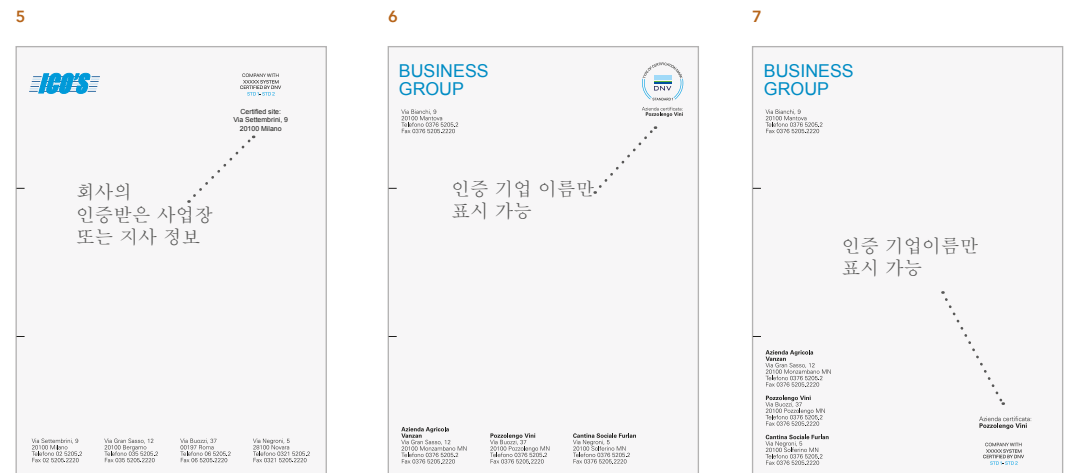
5

ICO'S

COMPANY WITH
XXXXX SYSTEM
CERTIFIED BY DNV
STD • STD 2

Certified site:
Via Settembrini, 9
20100 Milano

회사의
인증받은 사업장
또는 지사 정보

Via Settembrini, 9
20100 Milano
Telefono 02 5205,2
Fax 02 5205,2220

Via Gran Sasso, 12
20100 Bergamo
Telefono 035 5205,2
Fax 035 5205,2220

Via Buozzi, 37
00197 Roma
Telefono 06 5205,2
Fax 06 5205,2220

Via Negroni, 5
28100 Novara
Telefono 0321 5205,2
Fax 0321 5205,2220

6

BUSINESS
GROUP

Via Bianchi, 9
20100 Mantova
Telefono 0376 5205,2
Fax 0376 5205,2220

DNV
STANDARD 1

Azienda certificata:
Pozzolengo Vini

인증 기업 이름만
표시 가능

Azienda Agricola
Vanzan
Via Gran Sasso, 12
20100 Monzambano MN
Telefono 0376 5205,2
Fax 0376 5205,2220

Pozzolengo Vini
Via Buozzi, 37
20100 Pozzolengo MN
Telefono 0376 5205,2
Fax 0376 5205,2220

Cantina Sociale Furlan
Via Negroni, 5
20100 Solferino MN
Telefono 0376 5205,2
Fax 0376 5205,2220

7

BUSINESS
GROUP

Via Bianchi, 9
20100 Mantova
Telefono 0376 5205,2
Fax 0376 5205,2220

인증 기업이름만
표시 가능

Azienda Agricola
Vanzan
Via Gran Sasso, 12
20100 Monzambano MN
Telefono 0376 5205,2
Fax 0376 5205,2220

Pozzolengo Vini
Via Buozzi, 37
20100 Pozzolengo MN
Telefono 0376 5205,2
Fax 0376 5205,2220

Cantina Sociale Furlan
Via Negroni, 5
20100 Solferino MN
Telefono 0376 5205,2
Fax 0376 5205,2220

Azienda certificata:
Pozzolengo Vini

COMPANY WITH
XXXXX SYSTEM
CERTIFIED BY DNV
STD • STD 2